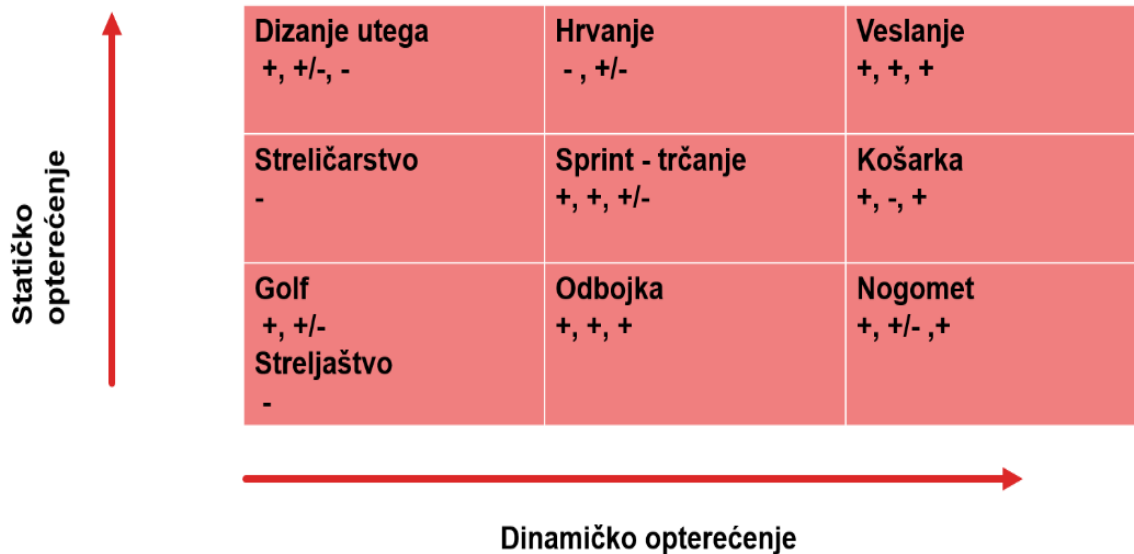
Statičko opterećenje

| | | |
|---|---|---|
| Dizanje utega +, +/-, - | Hrvanje - , +/- | Veslanje +, +, + |
| Streličarstvo - | Sprint - trčanje +, +, +/- | Košarka +, -, + |
| Golf +, +/- Streljaštvo - | Odbojka +, +, + | Nogomet +, +/- ,+ |

Dinamičko opterećenje